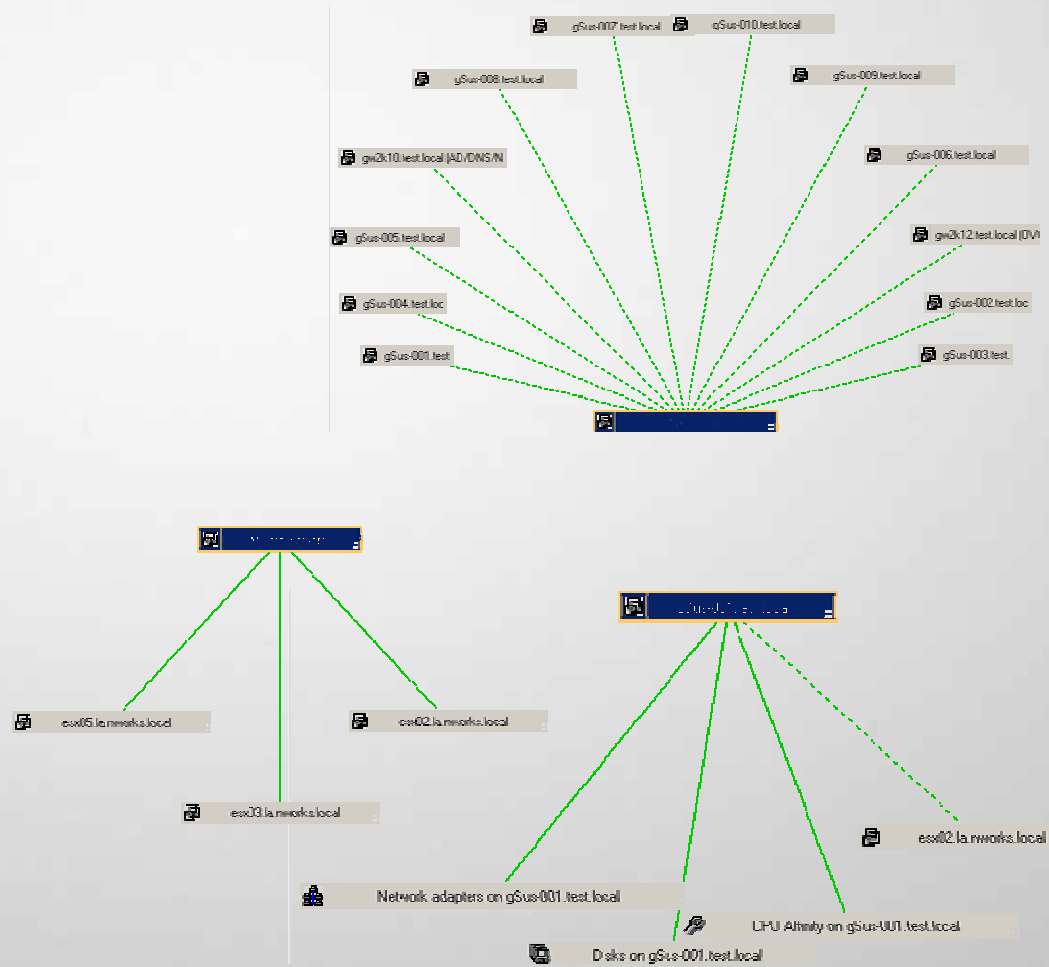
gSus-007.test.local
gSus-010.test.local
gSus-008.test.local
gSus-009.test.local
gw2k10.test.local (AD/DNS/N
gSus-006.test.local
gSus-005.test.local
gw2k12.test.local (DV
gSus-004.test.loc
gSus-002.test.loc
gSus-001.test
gSus-003.test.
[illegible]
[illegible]
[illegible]
esx05.la.nworks.local
esx02.la.nworks.local
esx03.la.nworks.local
esx02.la.nworks.local
Network adapters on gSus-001.test.local
CPU Affinity on gSus-001.test.local
Disks on gSus-001.test.local